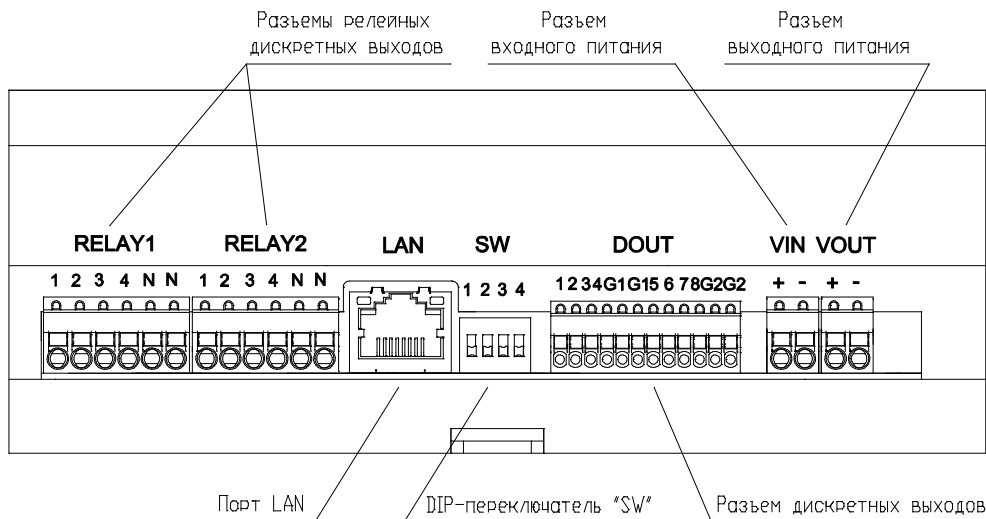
Разъемы релейных дискретных выходов

Разъем входного питания

Разъем выходного питания

RELAY1

RELAY2

LAN

SW

DOUT

VIN VOUT

1 2 3 4 N N

1 2 3 4 N N

1 2 3 4

1 2 3 4 G1 G1 5 6 7 8 G2 G2

+ -

+ -

Порт LAN

DIP-переключатель "SW"

Разъем дискретных выходов